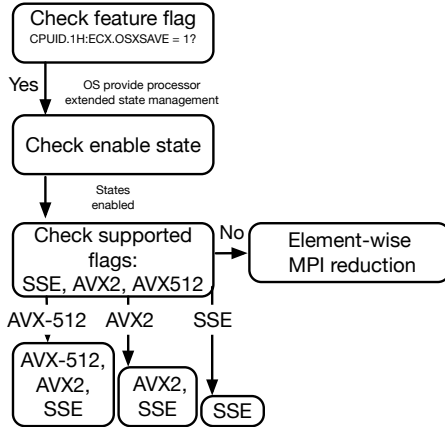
Check feature flag
CPUID.1H:ECX.OSXSAVE = 1?

Yes

OS provide processor extended state management

Check enable state

States enabled

Check supported flags: SSE, AVX2, AVX512

No

Element-wise MPI reduction

AVX-512

AVX2

SSE

AVX-512, AVX2, SSE

AVX2, SSE

SSE